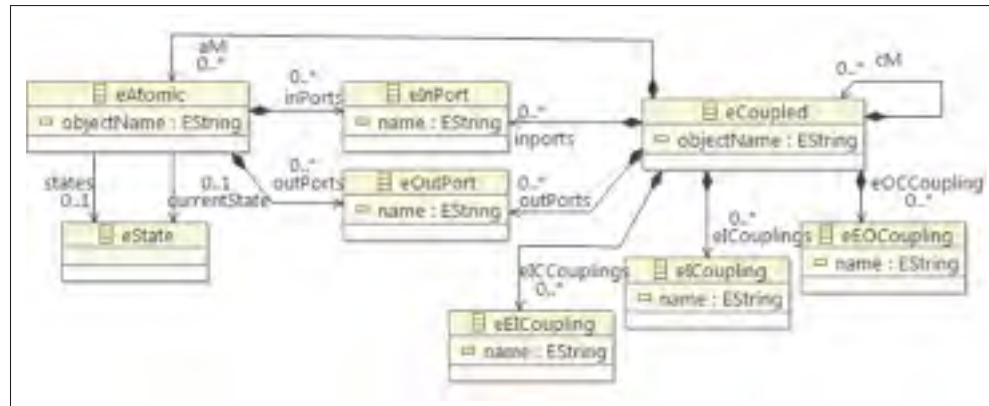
aM
0..*

eAtomic
objectName : EString

0..*
inPorts

eInPort
name : EString

0..*
inports

eCoupled
objectName : EString

0..* cM

states
0..1

0..1
currentState

0..*
outPorts

eOutPort
name : EString

0..*
outPorts

eOCCoupling
0..*

eState

0..*
eICouplings

eEOCoupling
name : EString

eICCouplings
0..*

eICoupling
name : EString

eEICoupling
name : EString